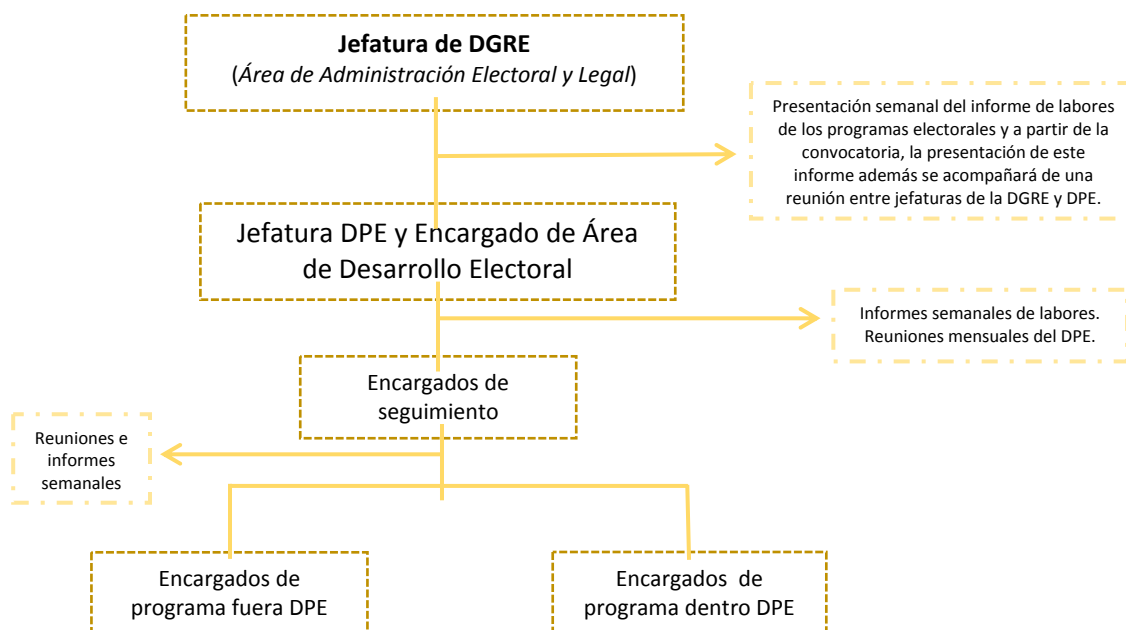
**Jefatura de DGRE**
(*Área de Administración Electoral y Legal*)

Presentación semanal del informe de labores de los programas electorales y a partir de la convocatoria, la presentación de este informe además se acompañará de una reunión entre jefaturas de la DGRE y DPE.

Jefatura DPE y Encargado de Área de Desarrollo Electoral

Informes semanales de labores. Reuniones mensuales del DPE.

Encargados de seguimiento

Reuniones e informes semanales

Encargados de programa fuera DPE

Encargados de programa dentro DPE